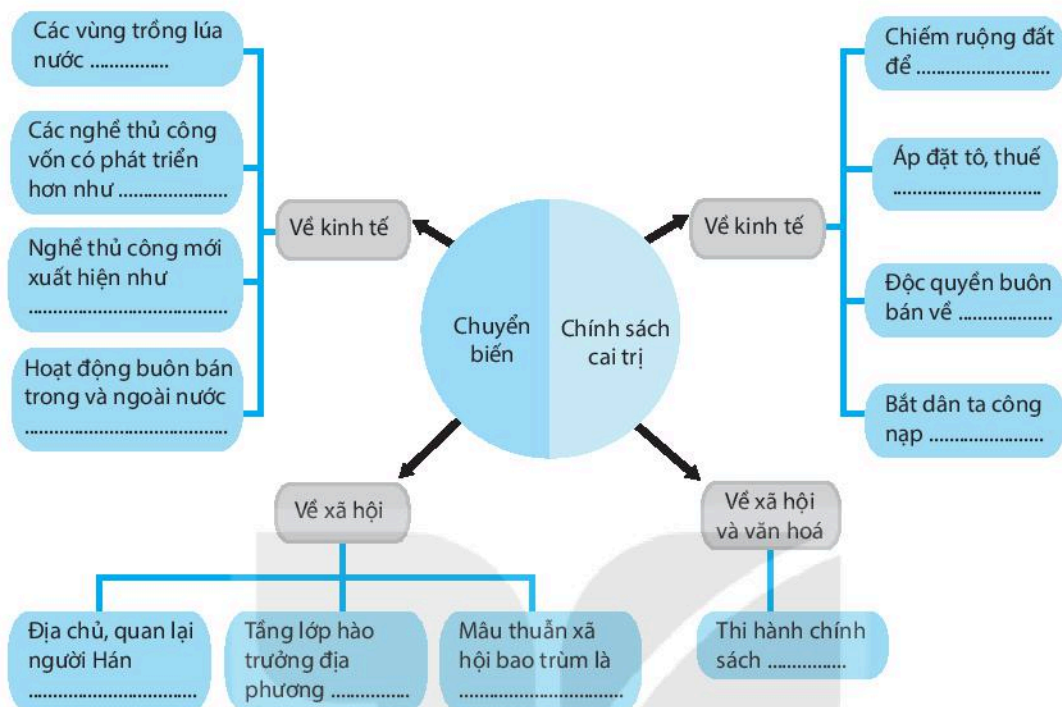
Các vùng trồng lúa nước ...............

Các nghề thủ công vốn có phát triển hơn như ...................

Nghề thủ công mới xuất hiện như ..................................

Hoạt động buôn bán trong và ngoài nước ..................................

Về kinh tế

Chuyển biến

Chính sách cai trị

Về kinh tế

Chiếm ruộng đất để ..........................

Áp đặt tô, thuế ..........................

Độc quyền buôn bán về ..................

Bắt dân ta công nạp ......................

Về xã hội

Về xã hội và văn hoá

Địa chủ, quan lại người Hán ..........................

Tầng lớp hào trưởng địa phương ................

Mâu thuẫn xã hội bao trùm là ..........................

Thi hành chính sách ...............